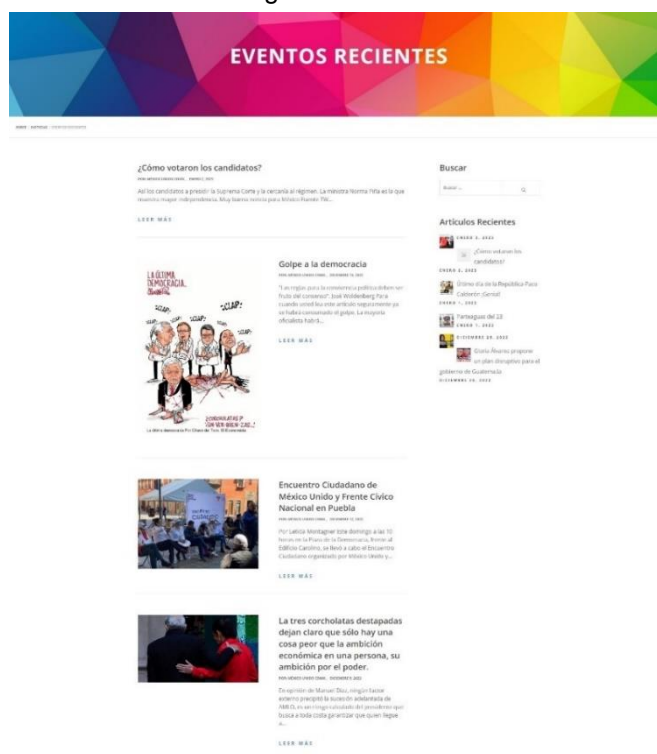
EVENTOS RECIENTES

INICIO / ARTÍCULOS / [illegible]

¿Cómo votaron los candidatos?

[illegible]

Así los candidatos a presidir la Suprema Corte y la cercanía al régimen. La ministra Norma Piña es la que muestra mayor independencia. Muy buena noticia para México Fuente: TM...

LEER MÁS

Golpe a la democracia

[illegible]

"Las reglas para la convivencia política deben ser fruto del consenso". José Woldenberg Para cuando usted lea este artículo seguramente ya se habrá consumado el golpe. La mayoría oficialista habrá...

LEER MÁS

LA ÚLTIMA DEMOCRACIA...

¡CLAP!

¡CLAP!

¡CLAP!

¡CLAP!

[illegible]

Encuentro Ciudadano de México Unido y Frente Cívico Nacional en Puebla

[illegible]

Por Leticia Montagner Este domingo a las 10 horas en la Plaza de la Democracia, frente al Edificio Carolino, se llevó a cabo el Encuentro Ciudadano organizado por México Unido y...

LEER MÁS

La tres corcholatas destapadas dejan claro que sólo hay una cosa peor que la ambición económica en una persona, su ambición por el poder.

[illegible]

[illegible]

LEER MÁS

Buscar

Buscar ...

Artículos Recientes

ENERO 3, 2023

¿Cómo votaron los candidatos?

ENERO 3, 2023

Último día de la República Para Calderón: ¡Genial!

ENERO 1, 2023

Tortaguas del 23

ENERO 1, 2023

DICIEMBRE 29, 2022

Otorio Álvarez propone un plan disruptivo para el gobierno de Guatemala

DICIEMBRE 26, 2022